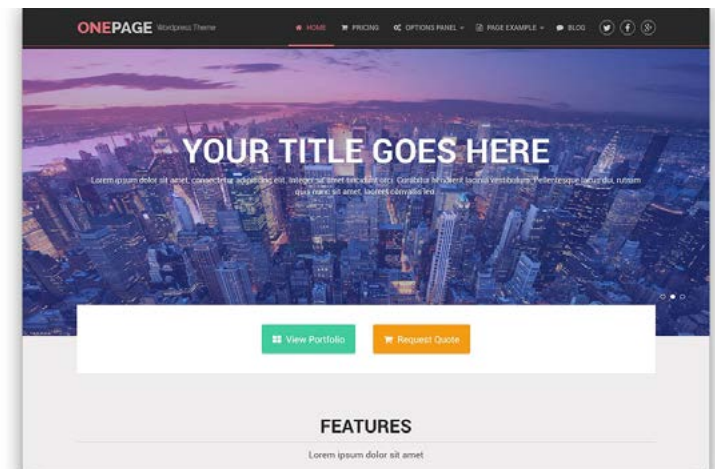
ONEPAGE Wordpress Theme

HOME PRICING OPTIONS PANEL PAGE EXAMPLE BLOG

YOUR TITLE GOES HERE

Lorem ipsum dolor sit amet, consectetur adipiscing elit. Integer sit amet tincidunt orci. Curabitur hendrerit lacinia vestibulum. Pellentesque lacus dui, rutrum quis nunc sit amet, laoreet convallis leo.

View Portfolio Request Quote

FEATURES

Lorem ipsum dolor sit amet